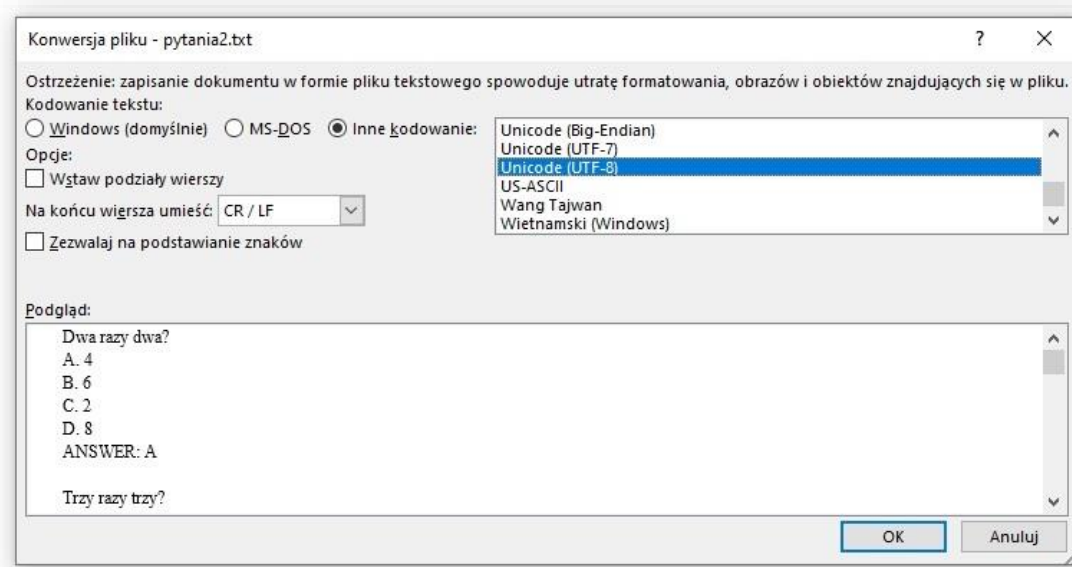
Konwersja pliku - pytania2.txt

?

×

Ostrzeżenie: zapisanie dokumentu w formie pliku tekstowego spowoduje utratę formatowania, obrazów i obiektów znajdujących się w pliku.

Kodowanie tekstu:

Windows (domyślnie)

MS-DOS

Inne kodowanie:

Unicode (Big-Endian)
Unicode (UTF-7)
Unicode (UTF-8)
US-ASCII
Wang Tajwan
Wietnamski (Windows)

Opcje:

Wstaw podziały wierszy

Na końcu wiersza umieść: CR / LF

Zezwalaj na podstawianie znaków

Podgląd:

Dwa razy dwa?
A. 4
B. 6
C. 2
D. 8
ANSWER: A

Trzy razy trzy?

OK

Anuluj